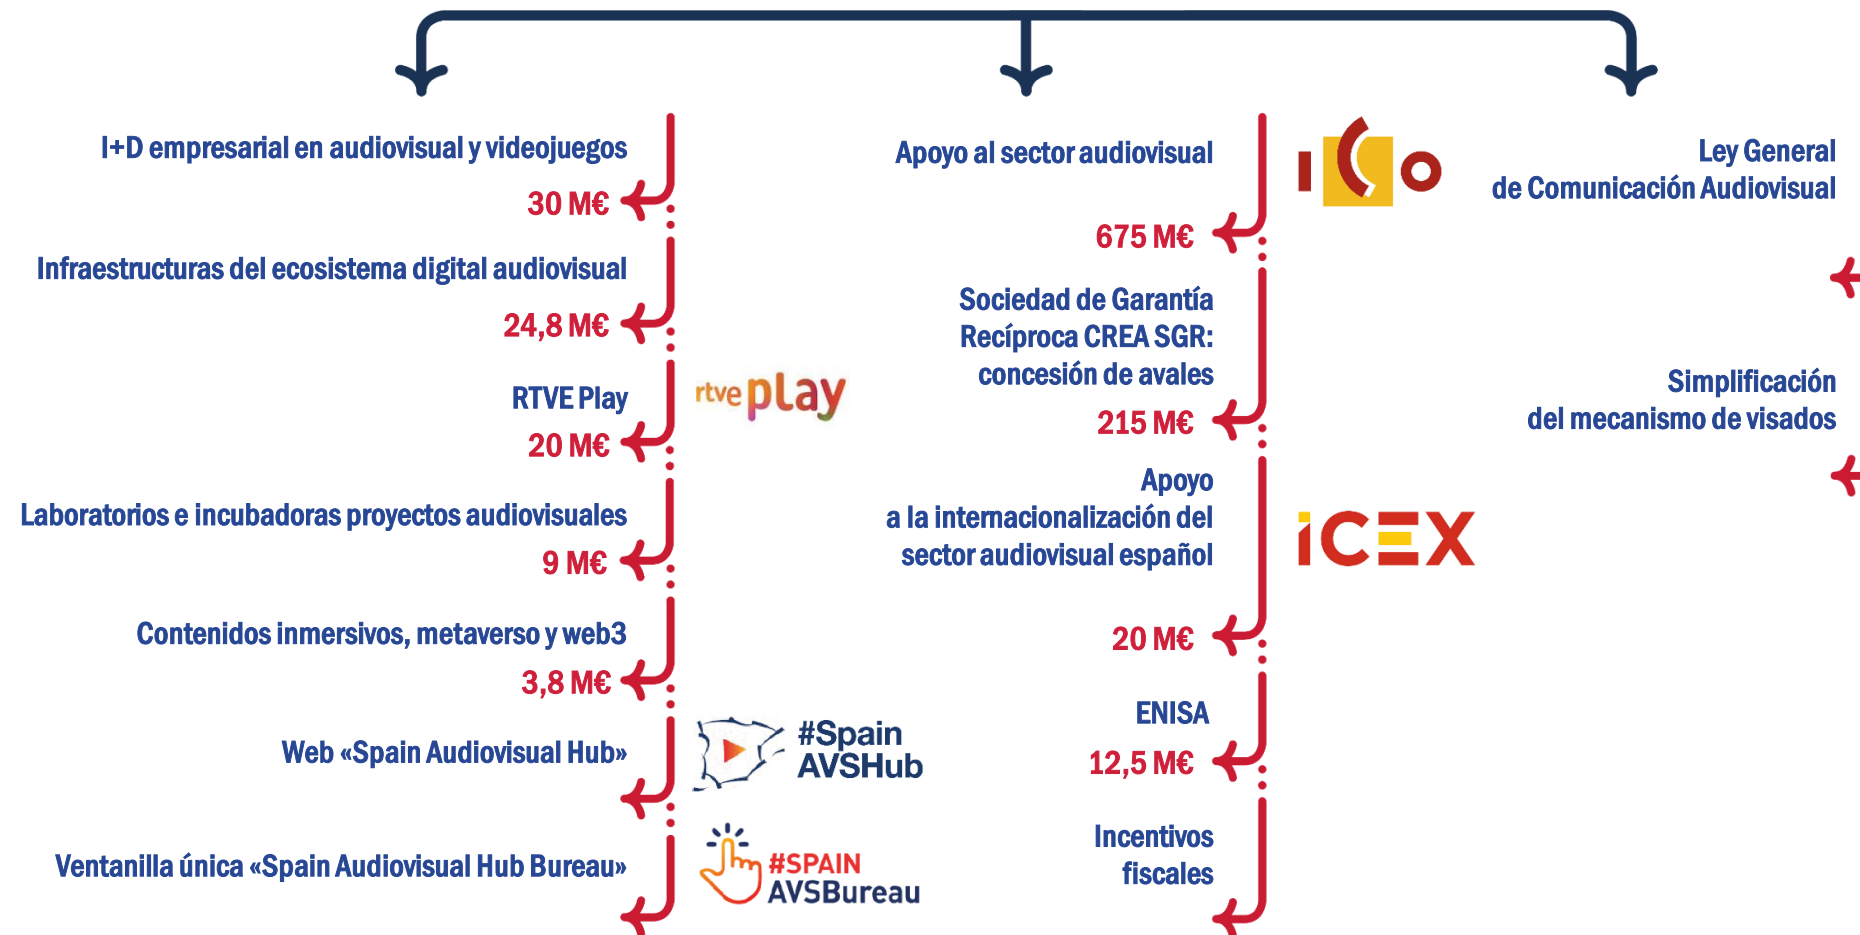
I+D empresarial en audiovisual y videojuegos
30 M€

Infraestructuras del ecosistema digital audiovisual
24,8 M€

RTVE Play
20 M€

rtve play

Laboratorios e incubadoras proyectos audiovisuales
9 M€

Contenidos inmersivos, metaverso y web3
3,8 M€

Web «Spain Audiovisual Hub»

#Spain AVSHub

Ventanilla única «Spain Audiovisual Hub Bureau»

#SPAIN AVSBureau

Apoyo al sector audiovisual
675 M€

ICO

Sociedad de Garantía Recíproca CREA SGR: concesión de avales
215 M€

Apoyo a la internacionalización del sector audiovisual español
20 M€

ICEX

ENISA
12,5 M€

Incentivos fiscales

Ley General de Comunicación Audiovisual

Simplificación del mecanismo de visados